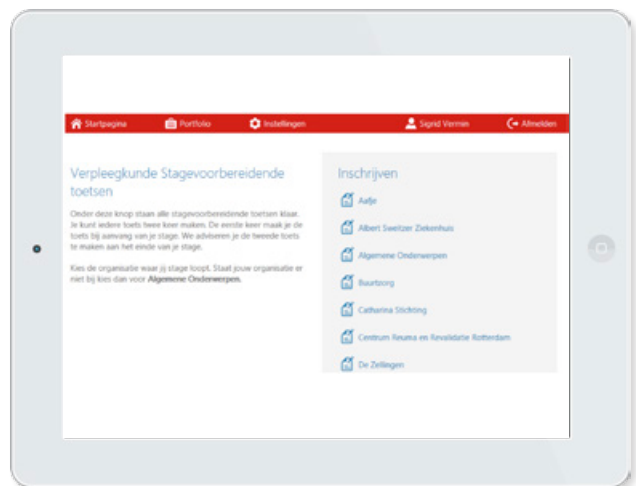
Startpagina Portfolio Instellingen Sigrid Vermin Afmelden

Verpleegkunde Stagevoorbereidende toetsen

Onder deze knop staan alle stagevoorbereidende toetsen klaar. Je kunt iedere toets twee keer maken. De eerste keer maak je de toets bij aanvang van je stage. We adviseren je de tweede toets te maken aan het einde van je stage.

Kies de organisatie waar jij stage loopt. Staat jouw organisatie er niet bij kies dan voor **Algemene Onderwerpen**.

Inschrijven

Aafje

Albert Sweitzer Ziekenhuis

Algemene Onderwerpen

Buurtzorg

Catharina Stichting

Centrum Reuma en Revalidatie Rotterdam

De Zellingen